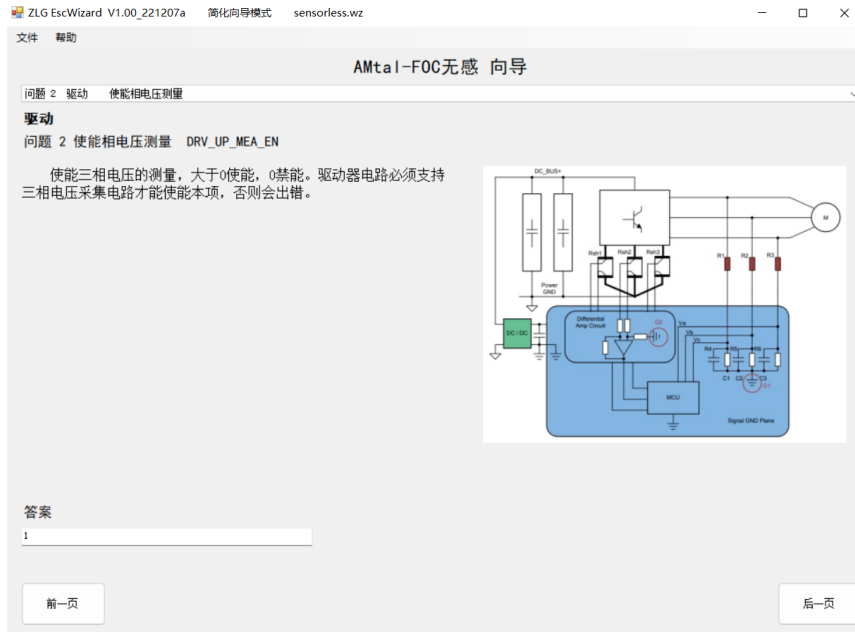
ZLG EscWizard V1.00_221207a 简化向导模式 sensorless.wz

文件 帮助

AMtal-FOC无感 向导

问题 2 驱动 使能相电压测量

驱动

问题 2 使能相电压测量 DRV_UP_MEA_EN

使能三相电压的测量，大于0使能，0禁能。驱动器电路必须支持三相电压采集电路才能使能本项，否则会出错。

DC_BUS+

M

Rsh1 Rsh2 Rsh3

R1 R2 R3

Power GND

DC / DC

Differential Amp Circuit

G2

Va Vb Vc

R4 R5 R6

C1 C2 C3

G1

MCU

Signal GND Plane

答案

1

前一页

后一页